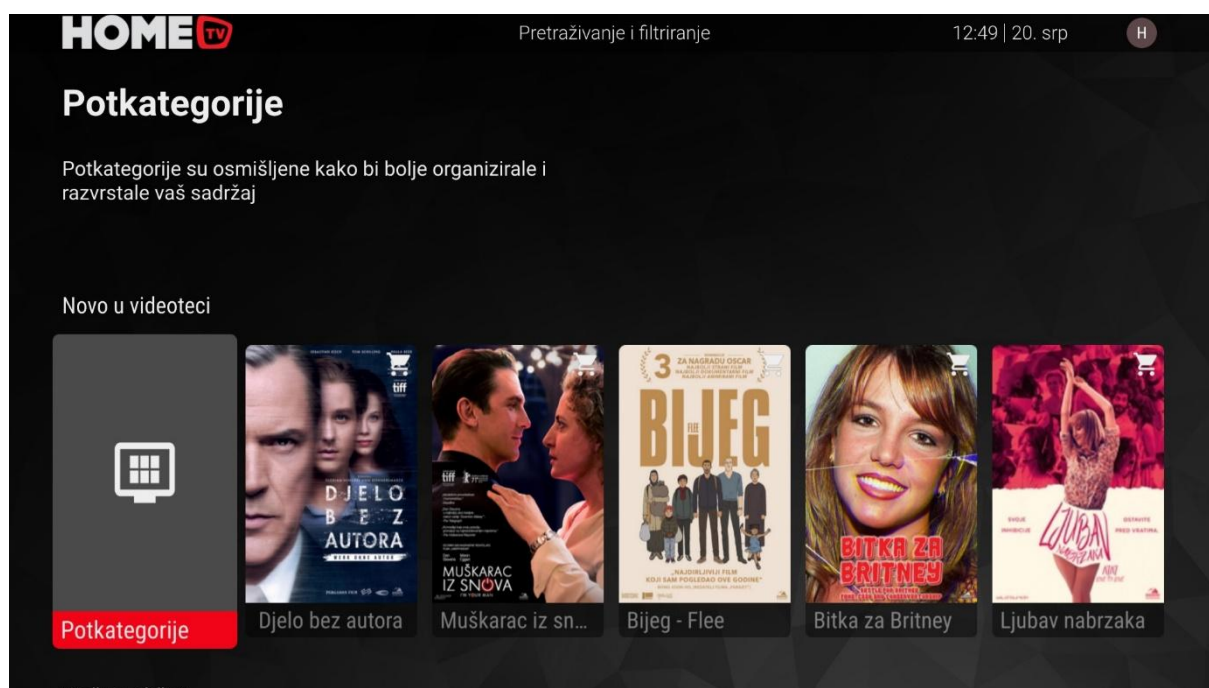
HOME TV

Pretraživanje i filtriranje

12:49 | 20. srp

H

Potkategorije

Potkategorije su osmišljene kako bi bolje organizirale i razvrstale vaš sadržaj

Novo u videoteci

Potkategorije

DJELO BEZ AUTORA

Djelo bez autora

MUŠKARAC IZ SNOVA

Muškarac iz sn...

3 ZA NAGRADU OSCAR

BIJEG

„NAJDIRLJIVIJI FILM KOJI SAM POGLEDAO OVE GODINE"

Bijeg - Flee

BITKA ZA BRITNEY

Bitka za Britney

LJUBAV NABRZAKA

Ljubav nabrzaka